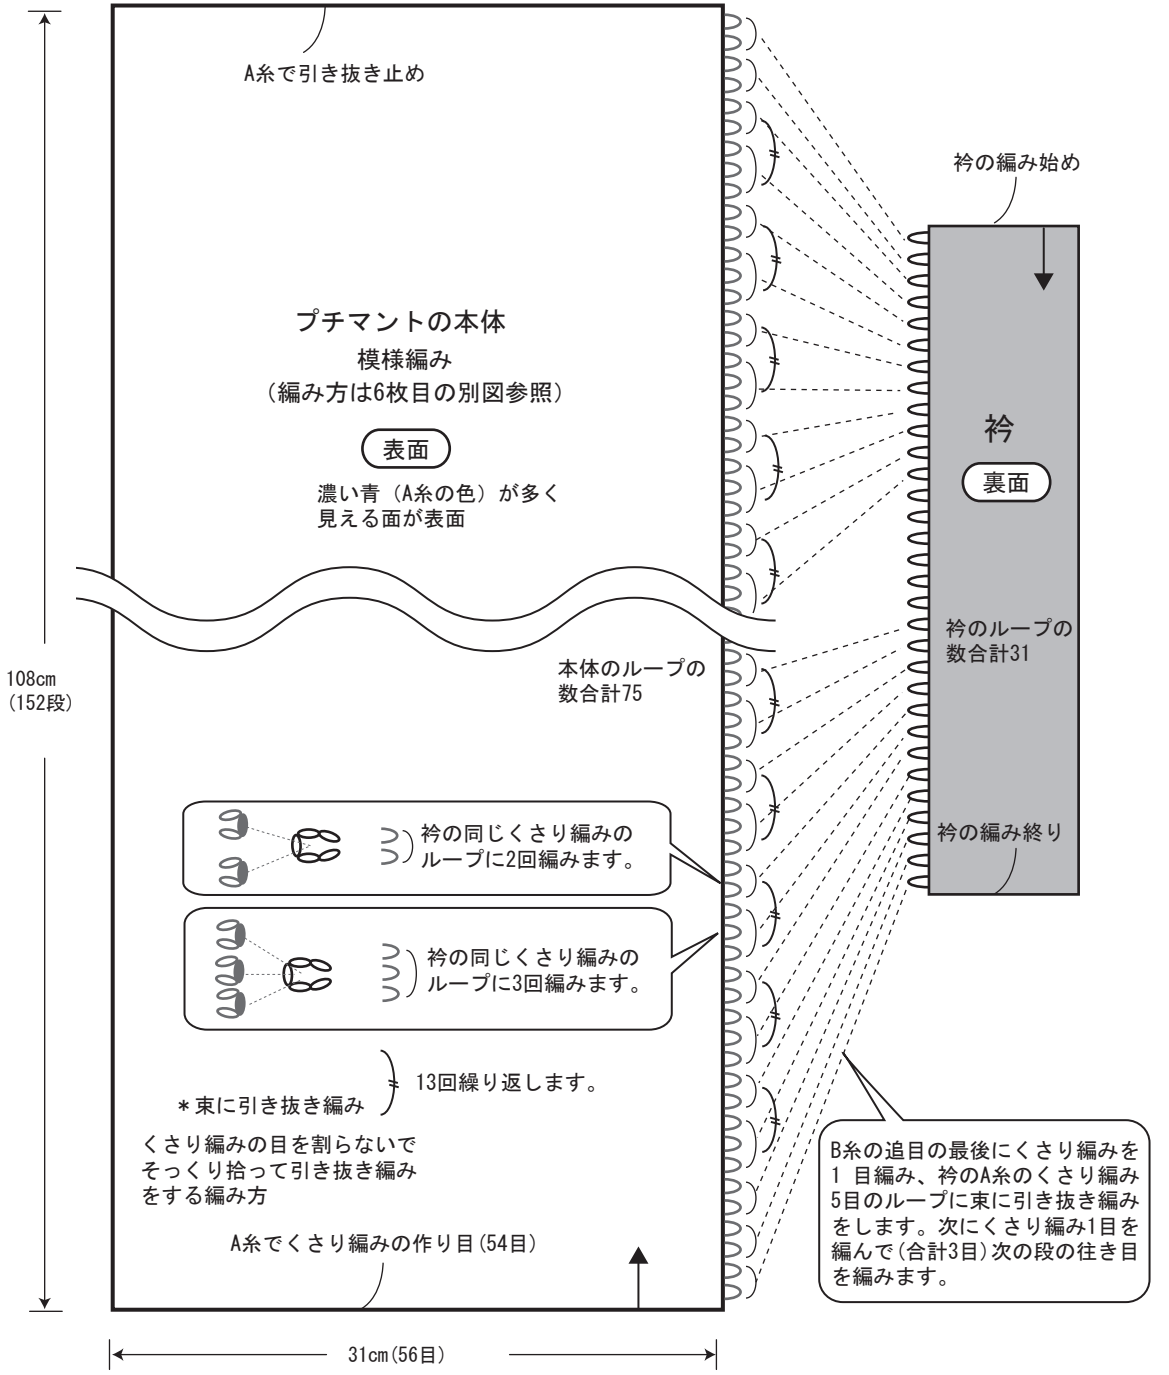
A糸で引き抜き止め

衿の編み始め

プチマントの本体
模様編み
（編み方は6枚目の別図参照）

表面

濃い青（A糸の色）が多く見える面が表面

衿

裏面

108cm
（152段）

衿のループの数合計31

本体のループの数合計75

衿の同じくさり編みのループに2回編みます。

衿の編み終り

衿の同じくさり編みのループに3回編みます。

13回繰り返します。

＊束に引き抜き編み

くさり編みの目を割らないでそっくり拾って引き抜き編みをする編み方

A糸でくさり編みの作り目(54目)

B糸の追目の最後にくさり編みを1目編み、衿のA糸のくさり編み5目のループに束に引き抜き編みをします。次にくさり編み1目を編んで(合計3目)次の段の往き目を編みます。

31cm(56目)